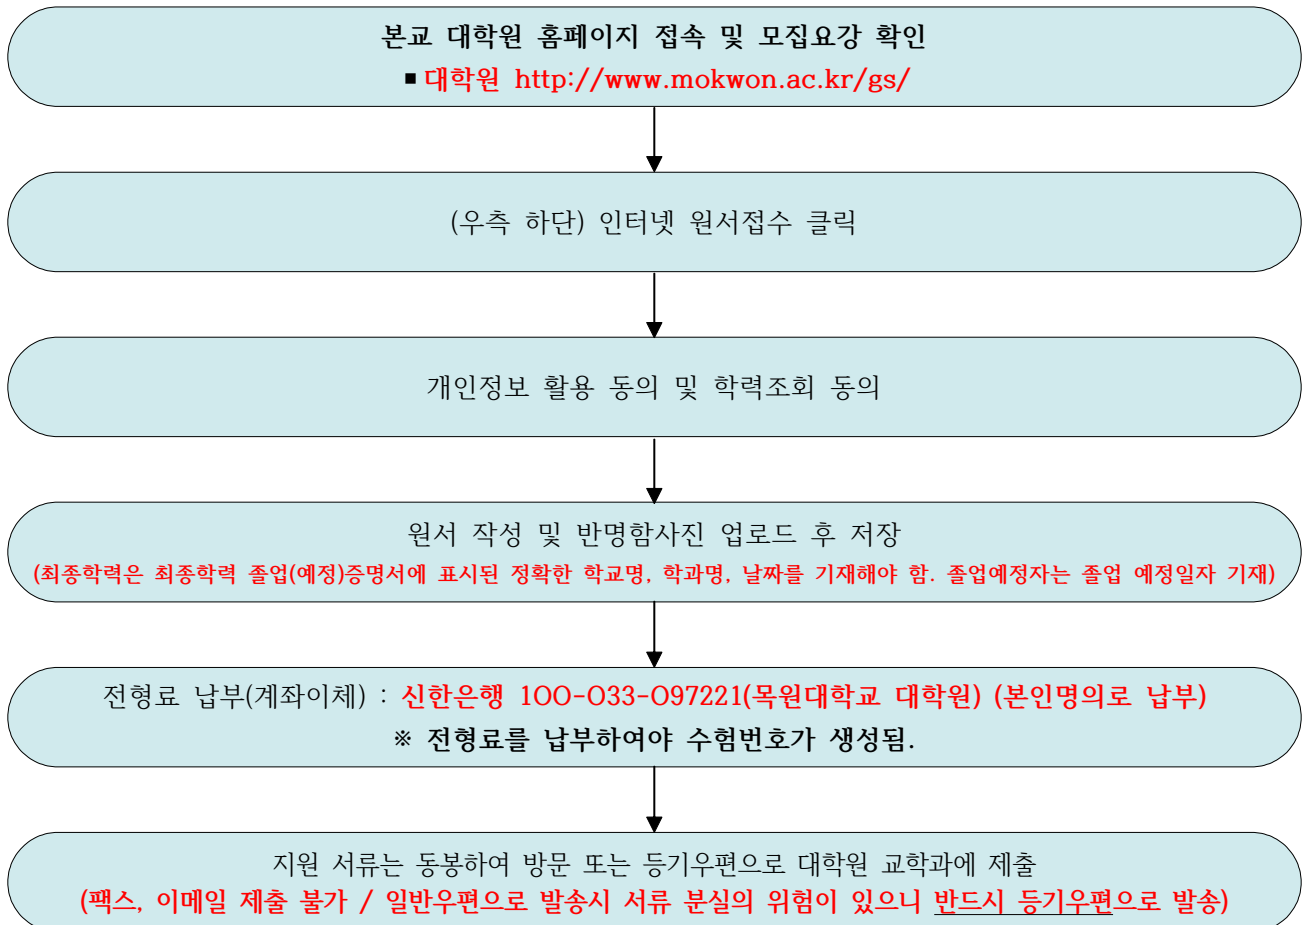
본교 대학원 홈페이지 접속 및 모집요강 확인
■ 대학원 http://www.mokwon.ac.kr/gs/

(우측 하단) 인터넷 원서접수 클릭

개인정보 활용 동의 및 학력조회 동의

원서 작성 및 반명함사진 업로드 후 저장
(최종학력은 최종학력 졸업(예정)증명서에 표시된 정확한 학교명, 학과명, 날짜를 기재해야 함. 졸업예정자는 졸업 예정일자 기재)

전형료 납부(계좌이체) : 신한은행 100-033-097221(목원대학교 대학원) (본인명의로 납부)
※ 전형료를 납부하여야 수험번호가 생성됨.

지원 서류는 동봉하여 방문 또는 등기우편으로 대학원 교학과에 제출
(팩스, 이메일 제출 불가 / 일반우편으로 발송시 서류 분실의 위험이 있으니 반드시 등기우편으로 발송)